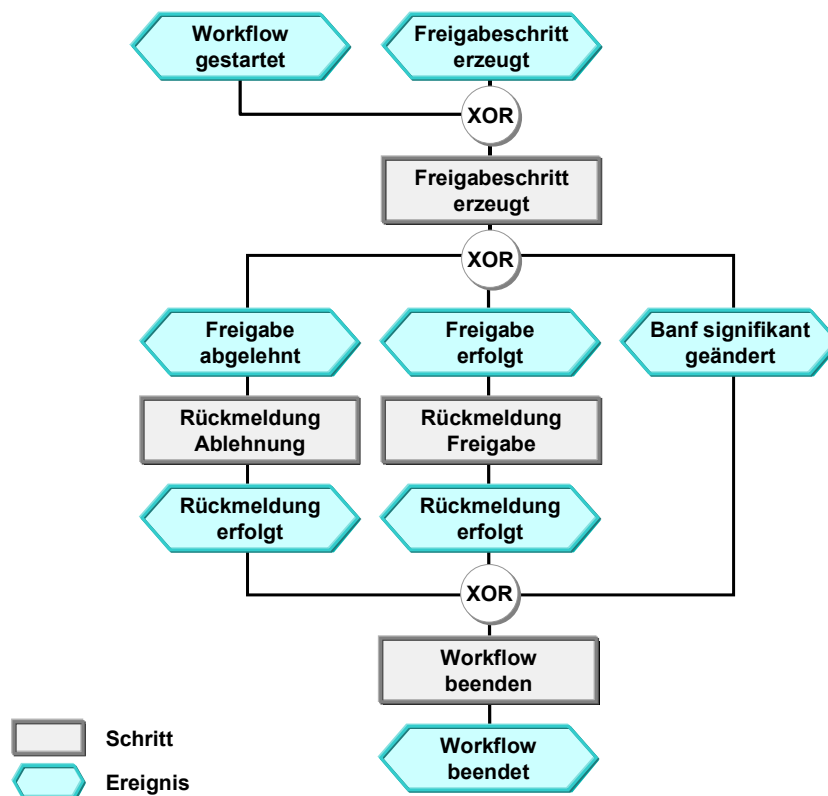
Workflow gestartet

Freigabeschritt erzeugt

XOR

Freigabeschritt erzeugt

XOR

Freigabe abgelehnt

Freigabe erfolgt

Banf signifikant geändert

Rückmeldung Ablehnung

Rückmeldung Freigabe

Rückmeldung erfolgt

Rückmeldung erfolgt

XOR

Workflow beenden

Workflow beendet

Schritt

Ereignis